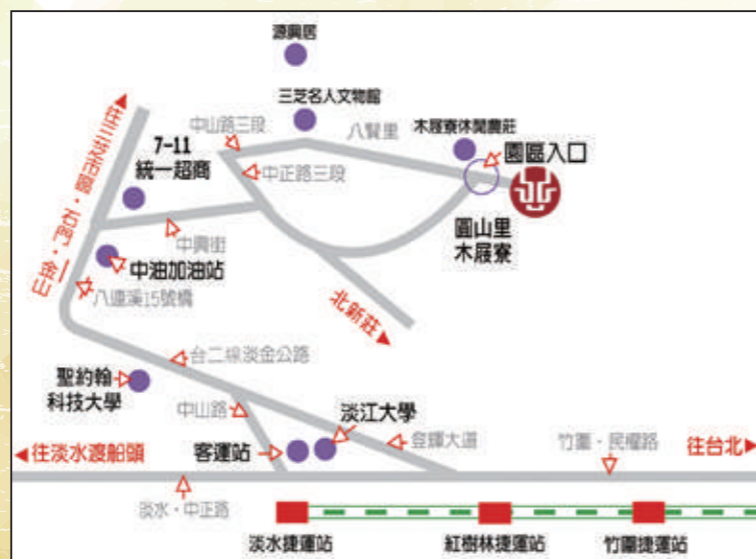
源興居

三芝名人文物館

往三芝市區、石門、金山

中山路三段

八賢里

木屐寮休閒農莊

7-11
統一超商

園區入口

中正路三段

圓山里
木屐寮

中興街

中油加油站

八連溪15號橋

北新莊

台二線淡金公路

聖約翰
科技大學

中山路

淡江大學

往淡水渡船頭

客運站

登輝大道

竹圍・民權路

往台北

淡水・中正路

淡水捷運站

紅樹林捷運站

竹圍捷運站